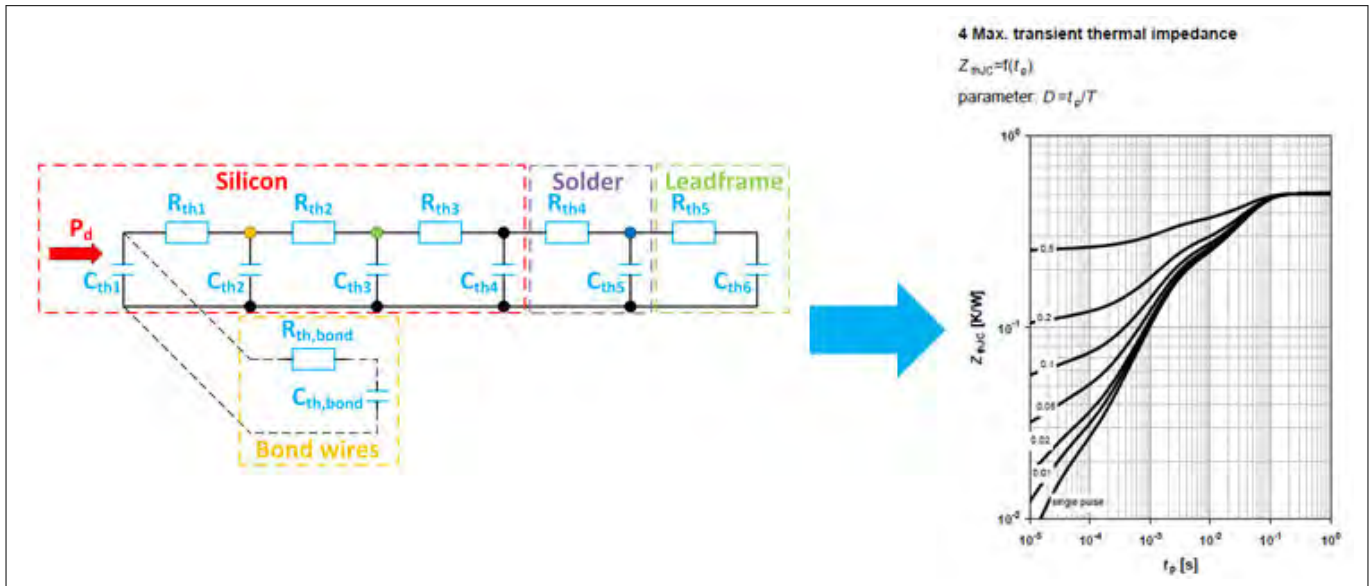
Silicon

Solder

Leadframe

$P_d$

$R_{th1}$ $R_{th2}$ $R_{th3}$ $R_{th4}$ $R_{th5}$

$C_{th1}$ $C_{th2}$ $C_{th3}$ $C_{th4}$ $C_{th5}$ $C_{th6}$

$R_{th,bond}$

$C_{th,bond}$

Bond wires

4 Max. transient thermal impedance

$Z_{thJC}=f(t_p)$

parameter: $D=t_p/T$

$10^0$

$10^{-1}$

$10^{-2}$

0.5

0.2

0.1

0.05

0.02

0.01

single pulse

$Z_{thJC}$ [K/W]

$10^{-5}$ $10^{-4}$ $10^{-3}$ $10^{-2}$ $10^{-1}$ $10^0$

$t_p$ [s]